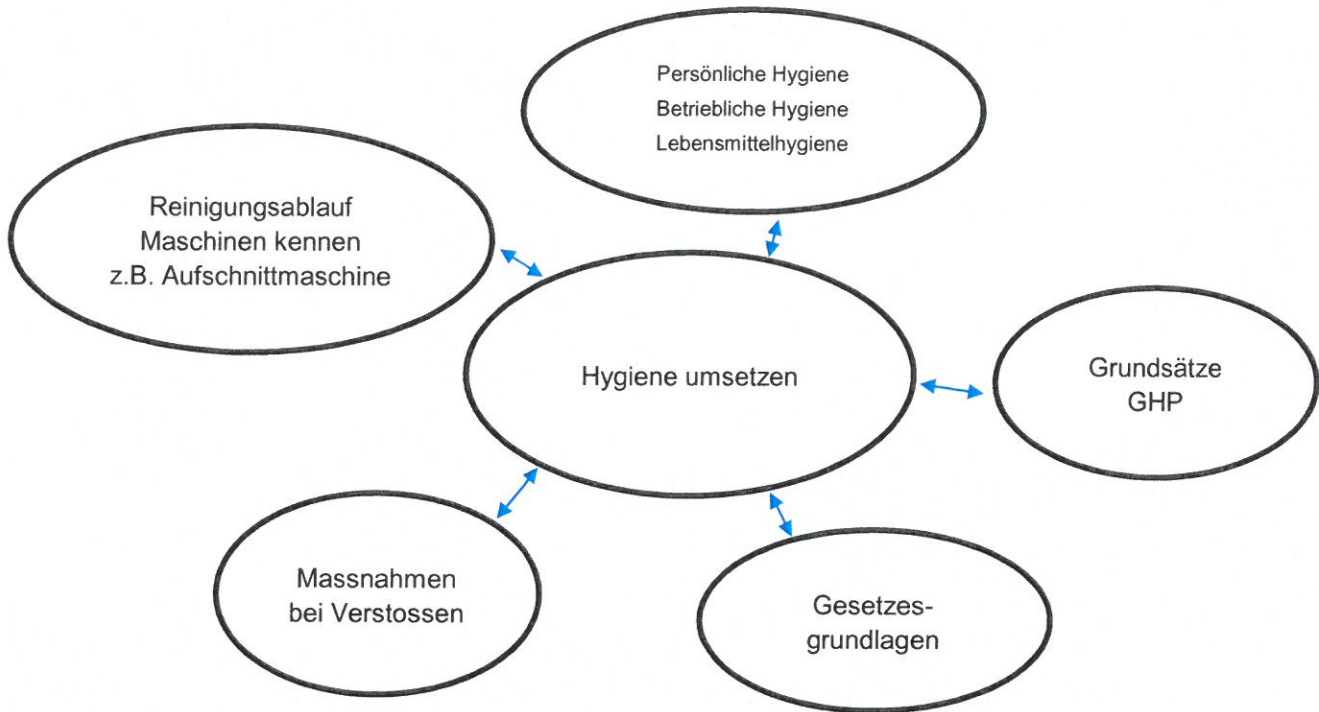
Persönliche Hygiene
Betriebliche Hygiene
Lebensmittelhygiene

Reinigungsablauf
Maschinen kennen
z.B. Aufschnittmaschine

Hygiene umsetzen

Grundsätze
GHP

Massnahmen
bei Verstossen

Gesetzes-
grundlagen